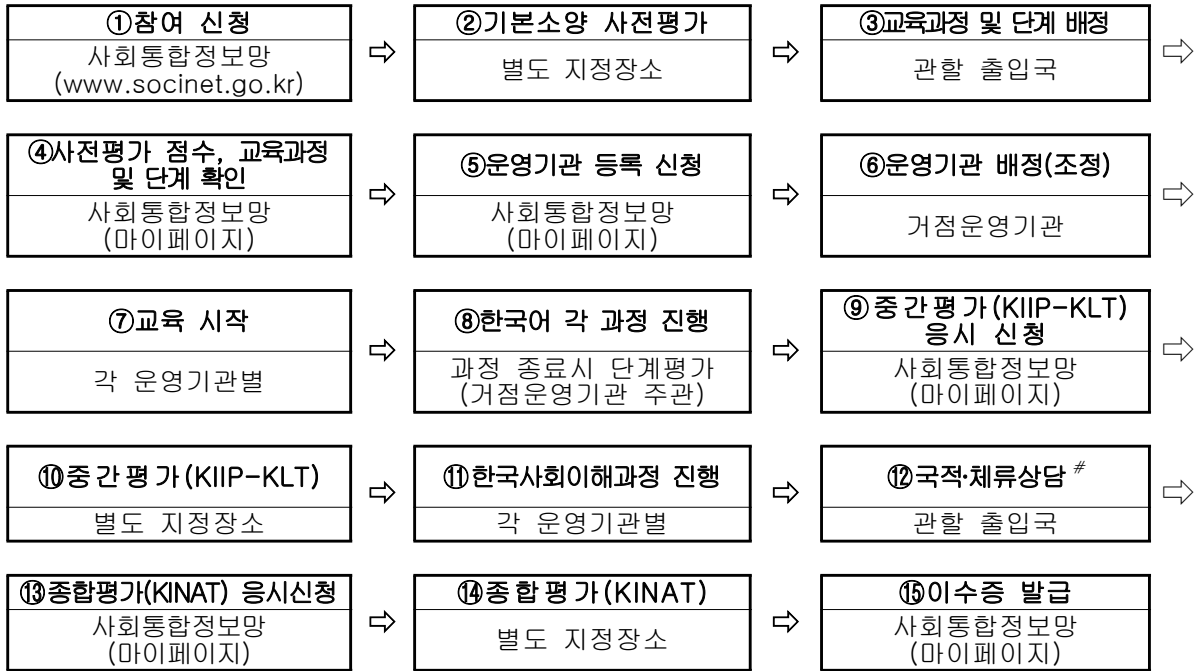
①참여 신청
사회통합정보망
(www.socinet.go.kr)

⇨

②기본소양 사전평가
별도 지정장소

⇨

③교육과정 및 단계 배정
관할 출입국

⇨

④사전평가 점수, 교육과정 및 단계 확인
사회통합정보망
(마이페이지)

⇨

⑤운영기관 등록 신청
사회통합정보망
(마이페이지)

⇨

⑥운영기관 배정(조정)
거점운영기관

⇨

⑦교육 시작
각 운영기관별

⇨

⑧한국어 각 과정 진행
과정 종료시 단계평가
(거점운영기관 주관)

⇨

⑨중간평가(KIIP-KLT) 응시 신청
사회통합정보망
(마이페이지)

⇨

⑩중간평가(KIIP-KLT)
별도 지정장소

⇨

⑪한국사회이해과정 진행
각 운영기관별

⇨

⑫국적·체류상담 $^{\#}$
관할 출입국

⇨

⑬종합평가(KINAT) 응시신청
사회통합정보망
(마이페이지)

⇨

⑭종합평가(KINAT)
별도 지정장소

⇨

⑮이수증 발급
사회통합정보망
(마이페이지)